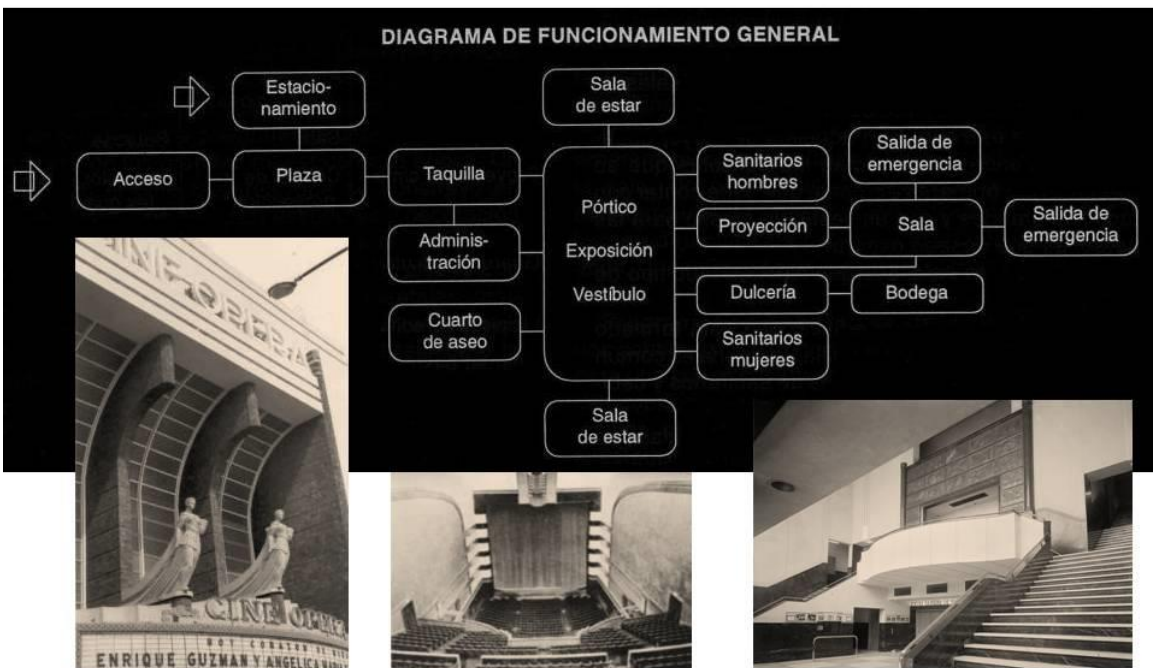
DIAGRAMA DE FUNCIONAMIENTO GENERAL

Estacionamiento

Acceso

Plaza

Taquilla

Administración

Cuarto de aseo

Sala de estar

Pórtico

Exposición

Vestíbulo

Sala de estar

Sanitarios hombres

Proyección

Dulcería

Sanitarios mujeres

Salida de emergencia

Sala

Salida de emergencia

Bodega

CINE OPERA

CINE OPERA

ENRIQUE GUZMAN Y ANGELICA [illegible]